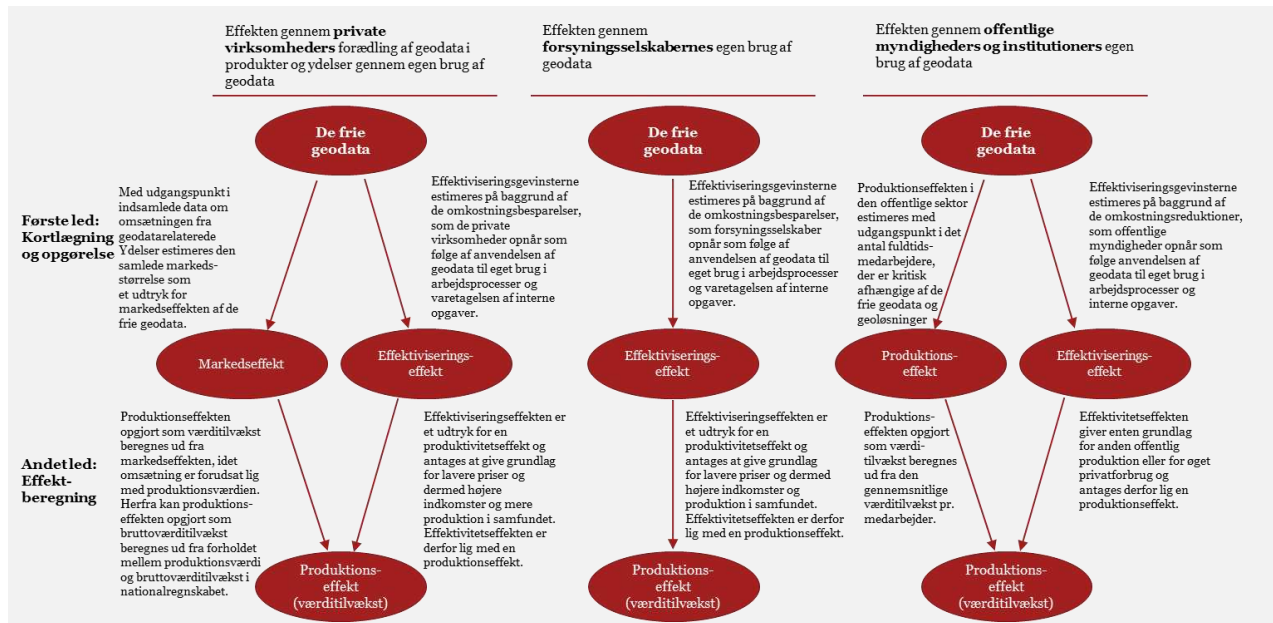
Effekten gennem **private virksomheders** forædling af geodata i produkter og ydelser gennem egen brug af geodata

Effekten gennem **forsyningsselskabernes** egen brug af geodata

Effekten gennem **offentlige myndigheders og institutioners** egen brug af geodata

**Første led: Kortlægning og opgørelse**

**Andet led: Effekt-beregning**

De frie geodata

Med udgangspunkt i indsamlede data om omsætningen fra geodatarelaterede Ydelser estimeres den samlede markedsstørrelse som et udtryk for markedseffekten af de frie geodata.

Effektiviseringsgevinsterne estimeres på baggrund af de omkostningsbesparelser, som de private virksomheder opnår som følge af anvendelsen af geodata til eget brug i arbejdsprocesser og varetagelsen af interne opgaver.

Markedseffekt

Effektiviserings-effekt

Produktionseffekten opgjort som værditilvækst beregnes ud fra markedseffekten, idet omsætning er forudsat lig med produktionsværdien. Herfra kan produktionseffekten opgjort som bruttoværditilvækst beregnes ud fra forholdet mellem produktionsværdi og bruttoværditilvækst i nationalregnskabet.

Effektiviseringseffekten er et udtryk for en produktivitetseffekt og antages at give grundlag for lavere priser og dermed højere indkomster og mere produktion i samfundet. Effektivitetseffekten er derfor lig med en produktionseffekt.

Produktions-effekt (værditilvækst)

De frie geodata

Effektiviseringsgevinsterne estimeres på baggrund af de omkostningsbesparelser, som forsyningsselskaber opnår som følge af anvendelsen af geodata til eget brug i arbejdsprocesser og varetagelsen af interne opgaver.

Effektiviserings-effekt

Effektiviseringseffekten er et udtryk for en produktivitetseffekt og antages at give grundlag for lavere priser og dermed højere indkomster og produktion i samfundet. Effektivitetseffekten er derfor lig med en produktionseffekt.

Produktions-effekt (værditilvækst)

De frie geodata

Produktionseffekten i den offentlige sektor estimeres med udgangspunkt i det antal fuldtids-medarbejdere, der er kritisk afhængige af de frie geodata og geoløsninger

Effektiviseringsgevinsterne estimeres på baggrund af de omkostningsreduktioner, som offentlige myndigheder opnår som følge anvendelsen af geodata til eget brug i arbejdsprocesser og interne opgaver.

Produktions-effekt

Effektiviserings-effekt

Produktions-effekten opgjort som værdi-tilvækst beregnes ud fra den gennemsnitlige værditilvækst pr. medarbejder.

Effektivitetseffekten giver enten grundlag for anden offentlig produktion eller for øget privatforbrug og antages derfor lig en produktionseffekt.

Produktions-effekt (værditilvækst)